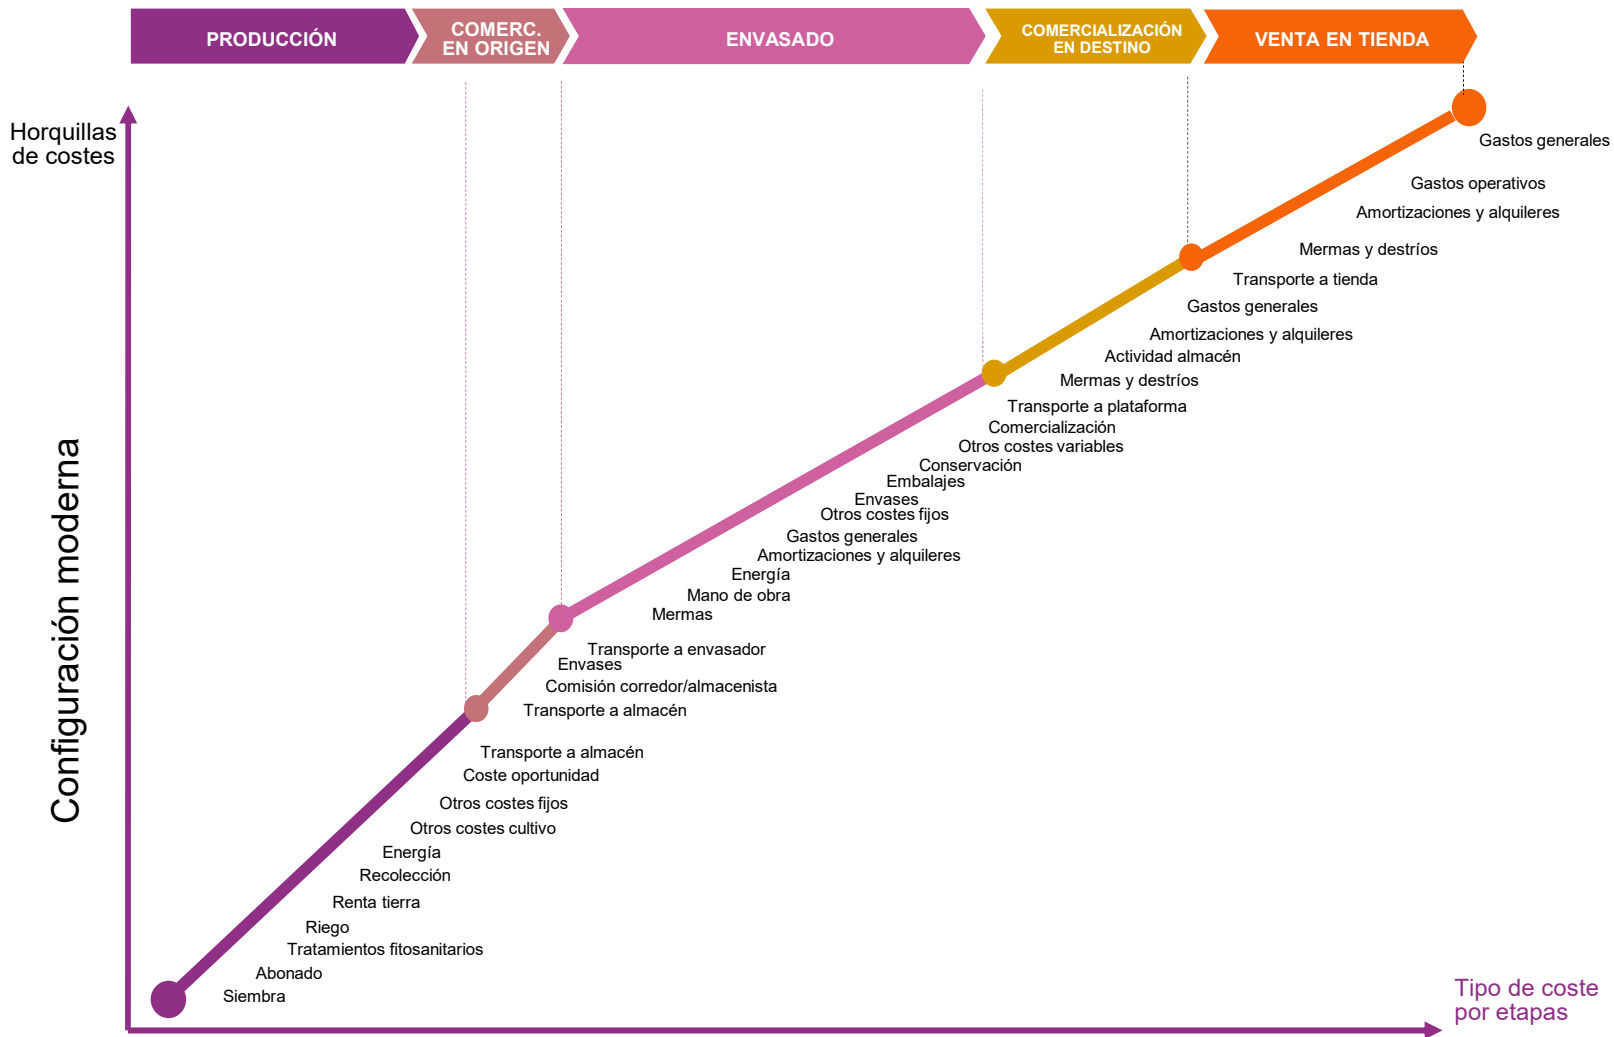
PRODUCCIÓN
COMERC. EN ORIGEN
ENVASADO
COMERCIALIZACIÓN EN DESTINO
VENTA EN TIENDA

Horquillas de costes

Configuración moderna

Gastos generales
Gastos operativos
Amortizaciones y alquileres
Mermas y destríos
Transporte a tienda
Gastos generales
Amortizaciones y alquileres
Actividad almacén
Mermas y destríos
Transporte a plataforma
Comercialización
Otros costes variables
Conservación
Embalajes
Envases
Otros costes fijos
Gastos generales
Amortizaciones y alquileres
Energía
Mano de obra
Mermas
Transporte a envasador
Envases
Comisión corredor/almacenista
Transporte a almacén
Transporte a almacén
Coste oportunidad
Otros costes fijos
Otros costes cultivo
Energía
Recolección
Renta tierra
Riego
Tratamientos fitosanitarios
Abonado
Siembra

Tipo de coste por etapas